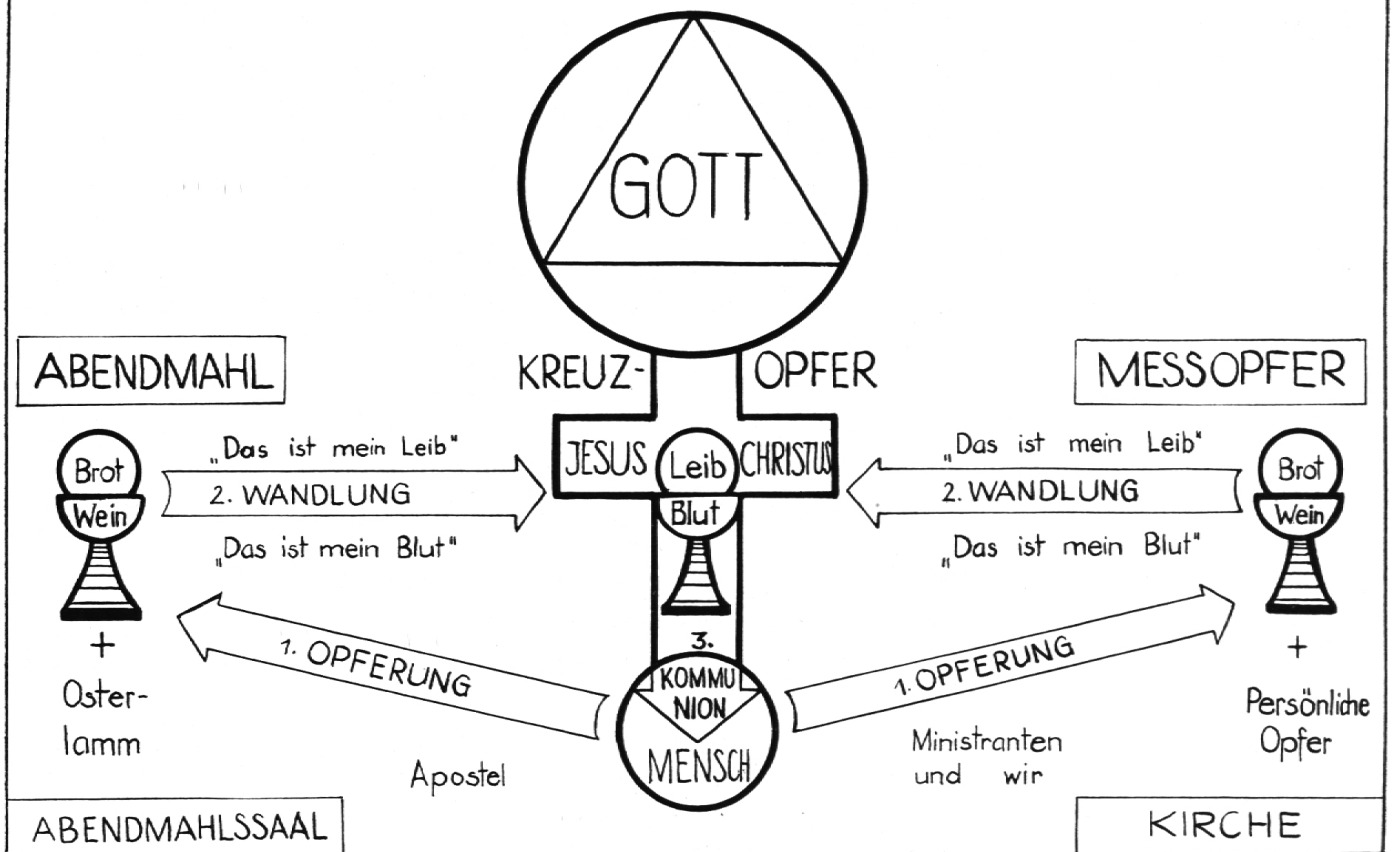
GOTT

KREUZ- OPFER

ABENDMAHL

MESSOPFER

JESUS Leib CHRISTUS

Blut

„Das ist mein Leib"
2. WANDLUNG
„Das ist mein Blut"

„Das ist mein Leib"
2. WANDLUNG
„Das ist mein Blut"

Brot
Wein

Brot
Wein

+
Osterlamm

+
Persönliche Opfer

1. OPFERUNG

1. OPFERUNG

3.
KOMMUNION

MENSCH

Apostel

Ministranten und wir

ABENDMAHLSSAAL

KIRCHE